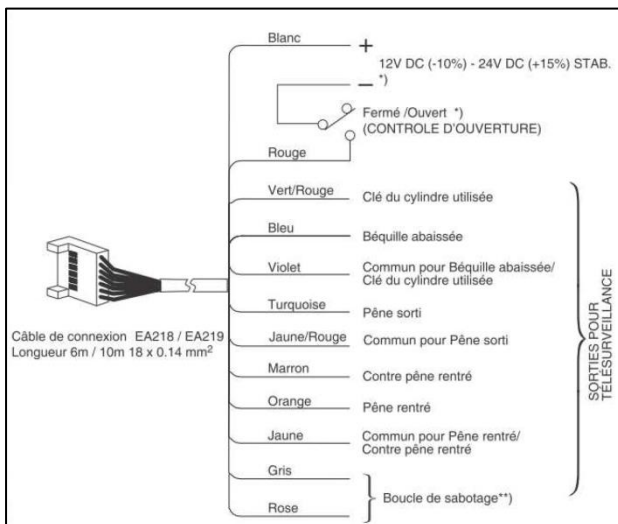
Blanc
+
12V DC (-10%) - 24V DC (+15%) STAB.
– *)
Fermé /Ouvert *)
(CONTROLE D'OUVERTURE)
Rouge
Vert/Rouge
Clé du cylindre utilisée
Bleu
Béquille abaissée
Violet
Commun pour Béquille abaissée/ Clé du cylindre utilisée
Turquoise
Pêne sorti
Jaune/Rouge
Commun pour Pêne sorti
Marron
Contre pêne rentré
Orange
Pêne rentré
Jaune
Commun pour Pêne rentré/ Contre pêne rentré
Gris
Rose
Boucle de sabotage**)
SORTIES POUR TELESURVEILLANCE
Câble de connexion EA218 / EA219
Longueur 6m / 10m 18 x 0.14 mm$^2$